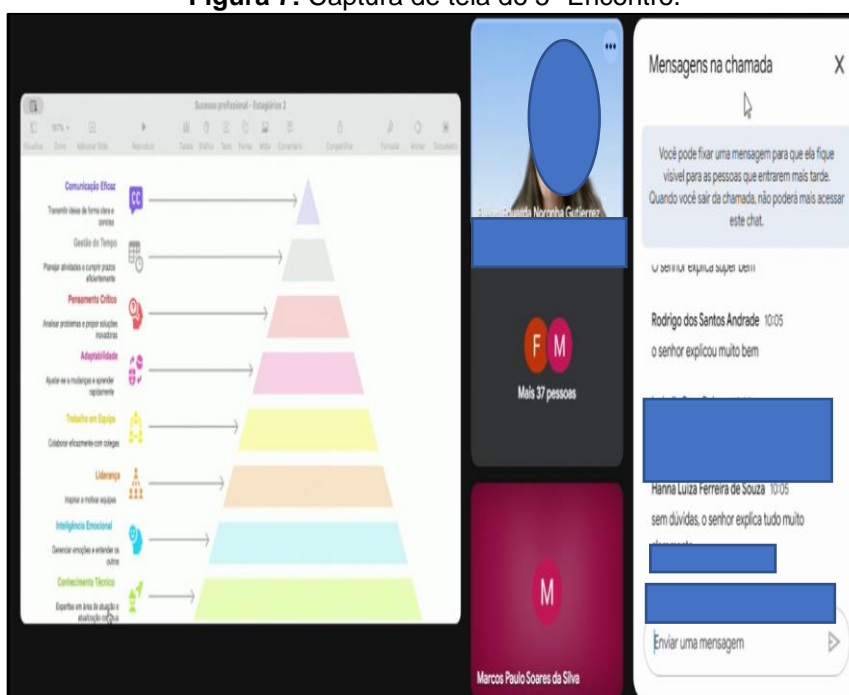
**Figura 7:** Captura de tela do 3º Encontro.

Sucesso profissional - Estagiários 2

Visualizar Zoom Adicionar Slide Reproduzir Tabela Gráfico Texto Forma Mídia Comentário Compartilhar Formatar Animar Documento

Comunicação Eficaz
Transmitir ideias de forma clara e concisa

Gestão do Tempo
Planejar atividades e cumprir prazos eficientemente

Pensamento Crítico
Analisar problemas e propor soluções inovadoras

Adaptabilidade
Ajustar-se a mudanças e aprender rapidamente

Trabalho em Equipe
Colaborar eficazmente com colegas

Liderança
Inspirar e motivar equipes

Inteligência Emocional
Gerenciar emoções e entender os outros

Conhecimento Técnico
Expertise em área de atuação e atualização contínua

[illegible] Noronha Gutierrez

F M

Mais 37 pessoas

M

Marcos Paulo Soares da Silva

Mensagens na chamada

X

Você pode fixar uma mensagem para que ela fique visível para as pessoas que entrarem mais tarde. Quando você sair da chamada, não poderá mais acessar este chat.

O senhor explica super bem

Rodrigo dos Santos Andrade 10:05
o senhor explicou muito bem

Hanna Luiza Ferreira de Souza 10:05
sem dúvidas, o senhor explica tudo muito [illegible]

Enviar uma mensagem